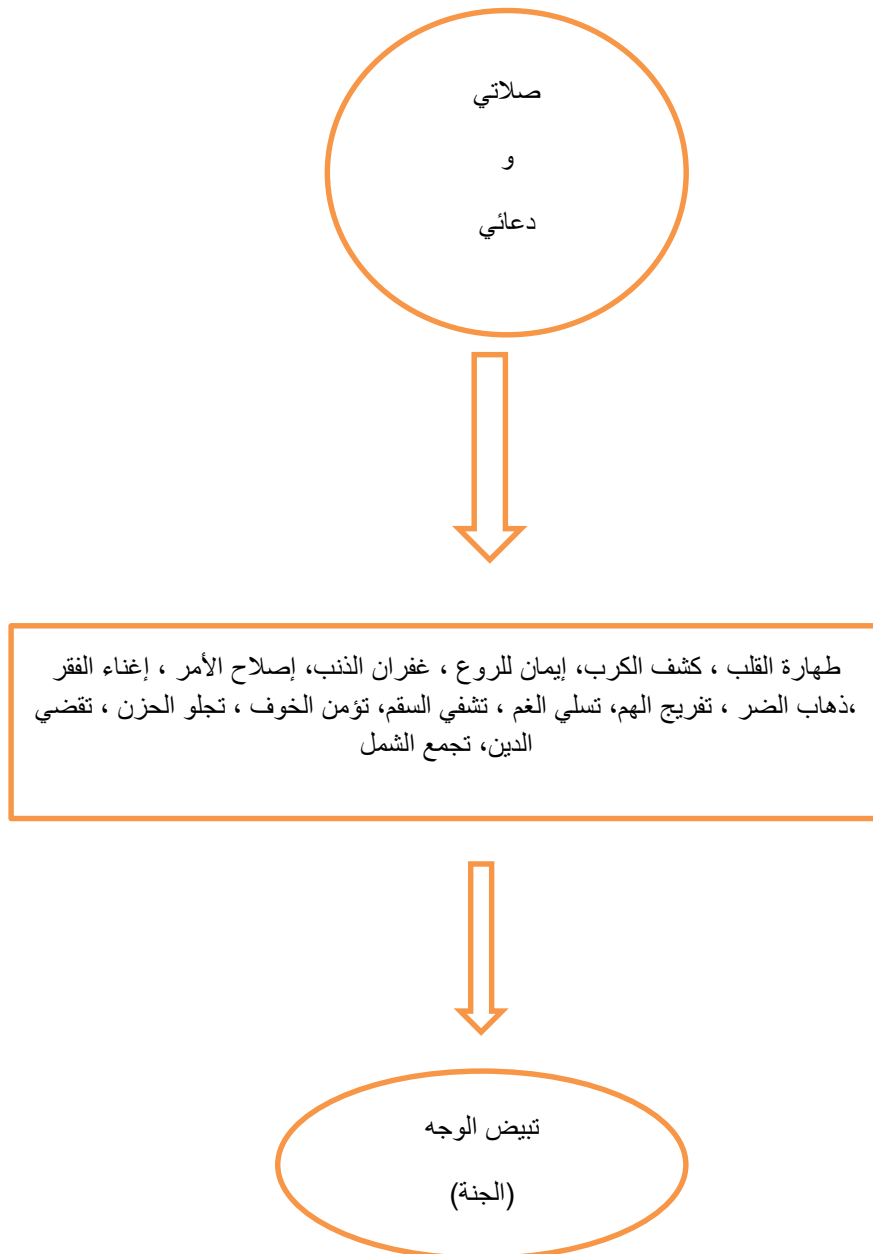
صلاتي

و

دعائي

طهارة القلب ، كشف الكرب، إيمان للروع ، غفران الذنب، إصلاح الأمر ، إغناء الفقر ،ذهاب الضر ، تفريج الهم، تسلي الغم ، تشفي السقم، تؤمن الخوف ، تجلو الحزن ، تقضي الدين، تجمع الشمل

تبيض الوجه

(الجنة)